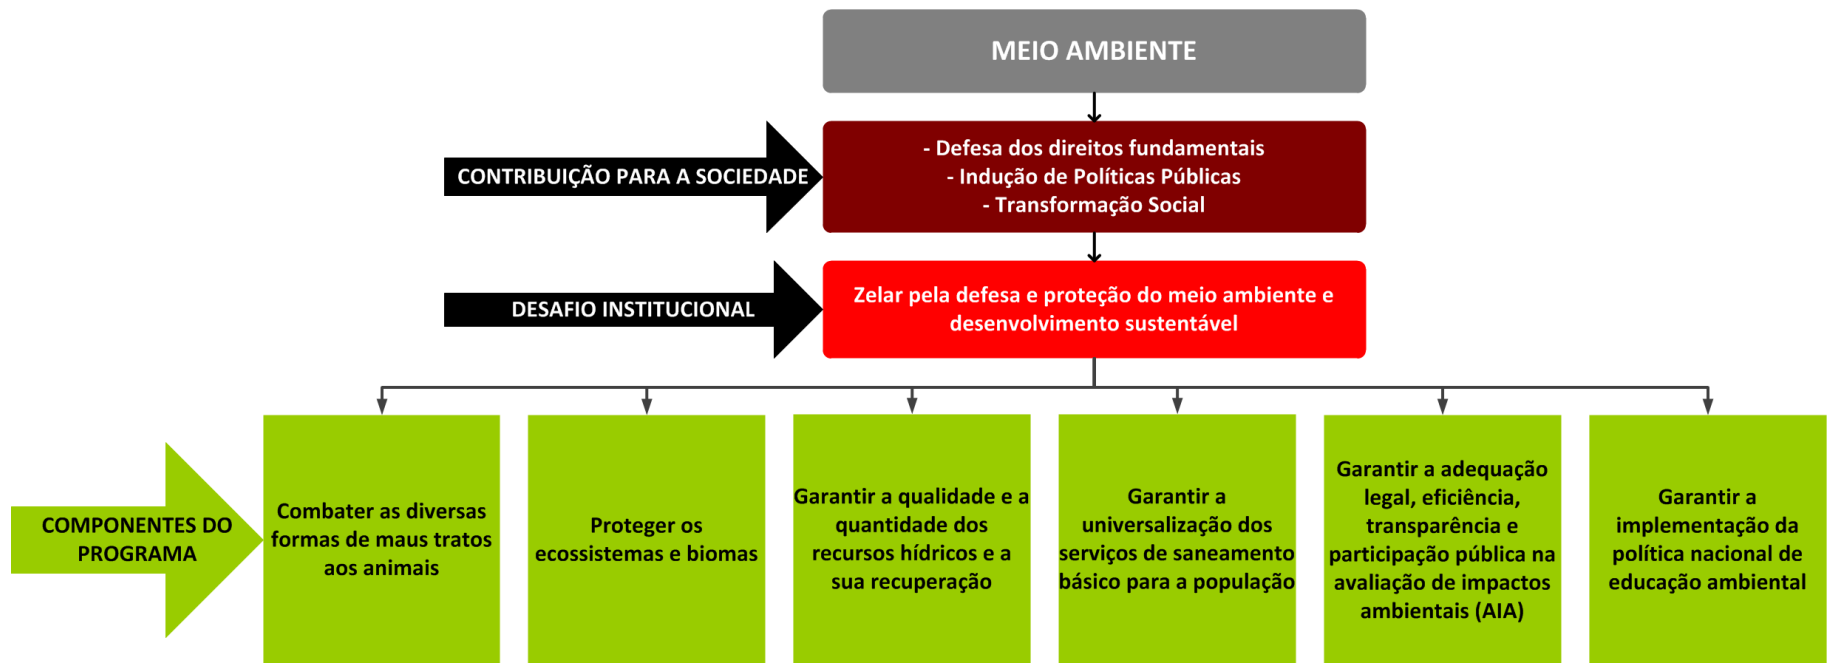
MEIO AMBIENTE

CONTRIBUIÇÃO PARA A SOCIEDADE

- Defesa dos direitos fundamentais
- Indução de Políticas Públicas
- Transformação Social

DESAFIO INSTITUCIONAL

Zelar pela defesa e proteção do meio ambiente e desenvolvimento sustentável

COMPONENTES DO PROGRAMA

Combater as diversas formas de maus tratos aos animais

Proteger os ecossistemas e biomas

Garantir a qualidade e a quantidade dos recursos hídricos e a sua recuperação

Garantir a universalização dos serviços de saneamento básico para a população

Garantir a adequação legal, eficiência, transparência e participação pública na avaliação de impactos ambientais (AIA)

Garantir a implementação da política nacional de educação ambiental